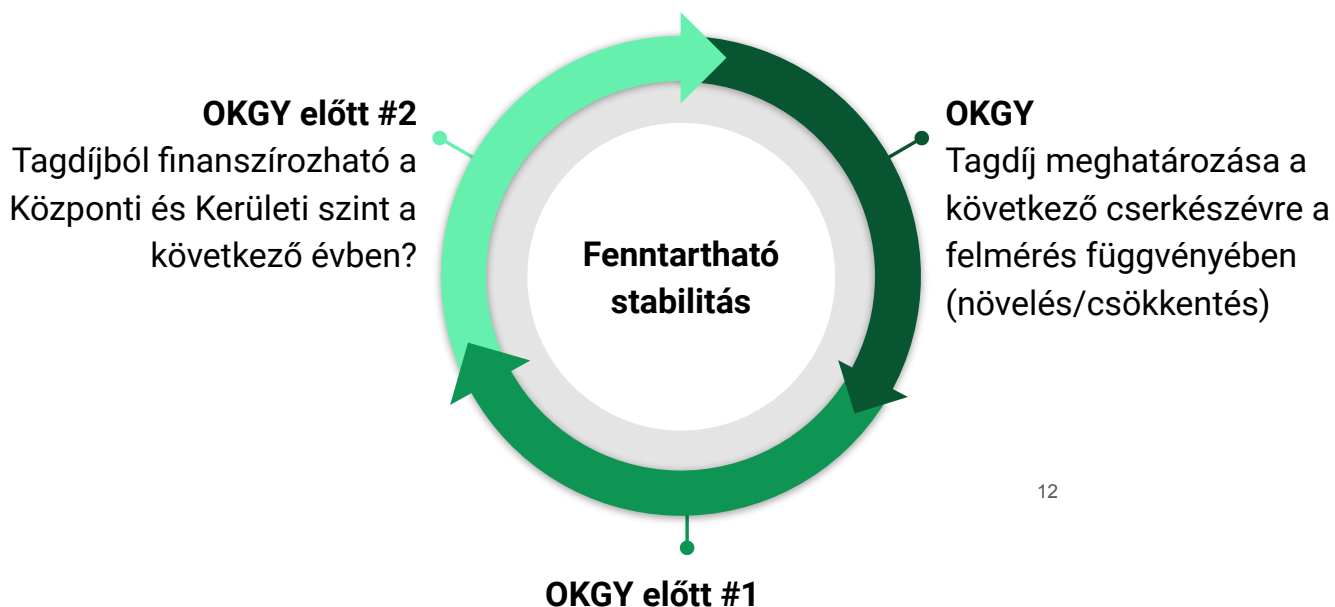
OKGY előtt #2
Tagdíjból finanszírozható a Központi és Kerületi szint a következő évben?

Fenntartható stabilitás

OKGY
Tagdíj meghatározása a következő cserkészévre a felmérés függvényében (növelés/csökkentés)

12

OKGY előtt #1